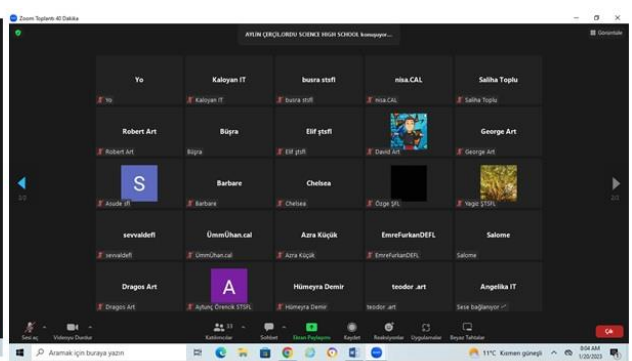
Zoom Toplantı 40 Dakika

AYLİN ÇEKİÇ.ORDU SCIENCE HIGH SCHOOL konuşuyor...

Görünüm

| Yo | Kaloyan IT | busra stsfl | nisa.CAL | Saliha Toplu |
|---|---|---|---|---|
| Yo | Kaloyan IT | busra stsfl | nisa.CAL | Saliha Toplu |
| Robert Art | Büşra | Elif ştsfl | | George Art |
| Robert Art | Büşra | Elif ştsfl | David Art | George Art |
| S | Barbare | Chelsea | | |
| Asude sfl | Barbare | Chelsea | Özge ŞFL | Yagiz ŞTSFL |
| sevvaldefl | ÜmmÜhan.cal | Azra Küçük | EmreFurkanDEFL | Salome |
| sevvaldefl | ÜmmÜhan.cal | Azra Küçük | EmreFurkanDEFL | Salome |
| Dragos Art | A | Hümeyra Demir | teodor .art | Angelika IT |
| Dragos Art | Aybüş Örencik STSFL | Hümeyra Demir | teodor .art | Sese bağlanıyor |

2/2

2/2

Sesi aç

Videoyu Durdur

Katılımcılar 33

Sohbet

Ekran Paylaşımı

Kaydet

Reaksiyonlar

Uygulamalar

Beyaz Tahtalar

Çık

Aramak için buraya yazın

11°C Kısmen güneşli

9:04 AM

1/20/2023